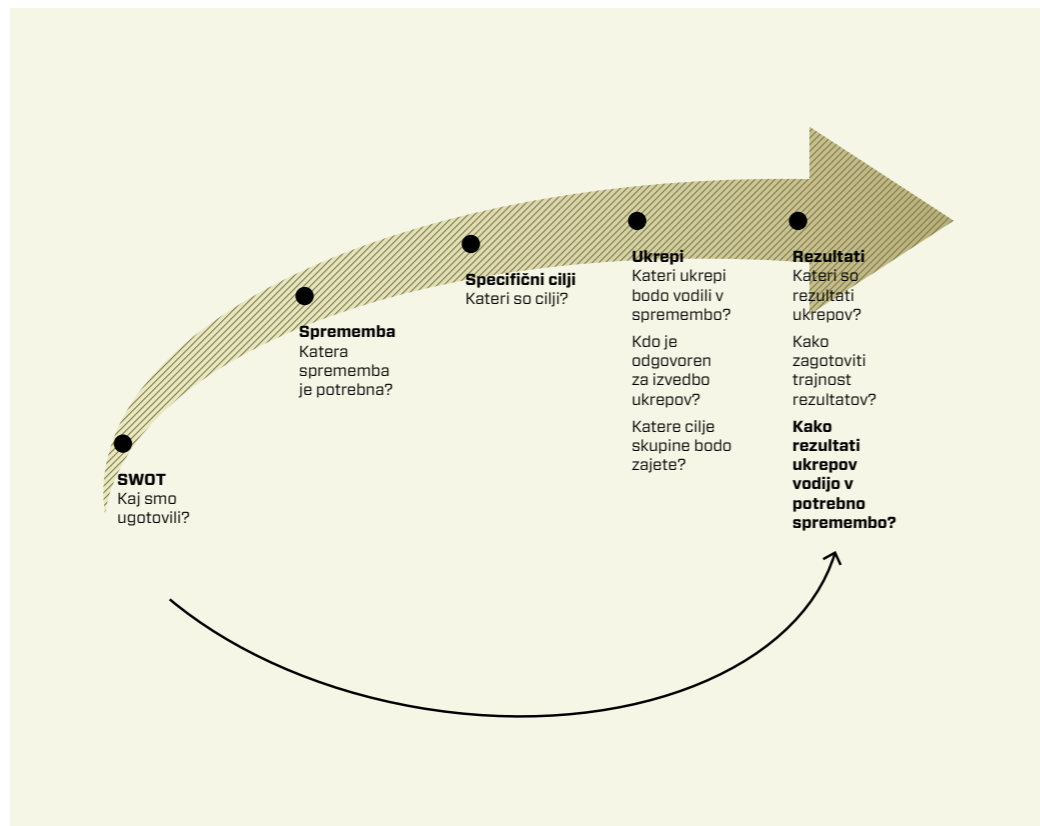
**SWOT**
Kaj smo ugotovili?

**Sprememba**
Katera sprememba je potrebna?

**Specifični cilji**
Kateri so cilji?

**Ukrepi**
Kateri ukrepi bodo vodili v spremembo?

Kdo je odgovoren za izvedbo ukrepov?

Katere cilje skupine bodo zajete?

**Rezultati**
Kateri so rezultati ukrepov?

Kako zagotoviti trajnost rezultatov?

**Kako rezultati ukrepov vodijo v potrebno spremembo?**